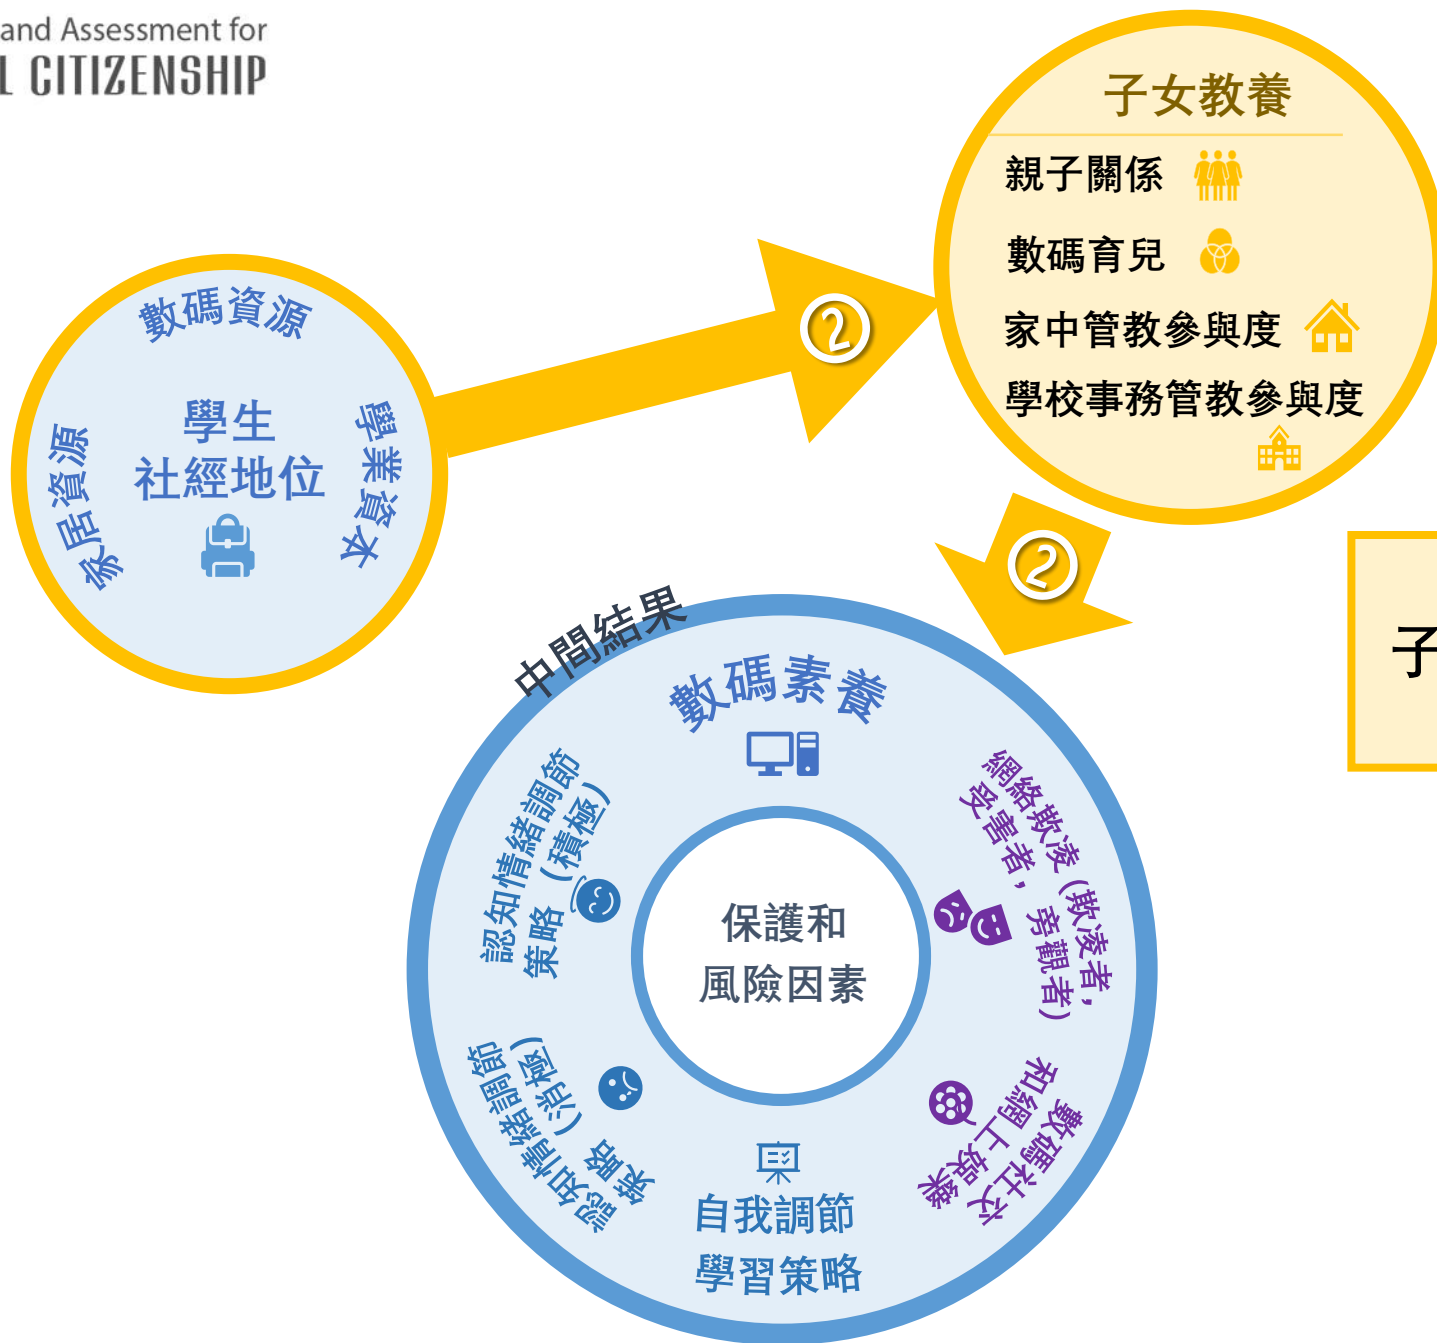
and Assessment for
L CITIZENSHIP

數碼資源
家居資源
學生
社經地位
學業資本

②

子女教養
親子關係
數碼育兒
家中管教參與度
學校事務管教參與度

②

子

中間結果
數碼素養
認知情緒調節策略（積極）
網絡欺凌（欺凌者，受害者，旁觀者）
保護和
風險因素
認知情緒調節策略（消極）
數碼社交和網上娛樂
自我調節
學習策略